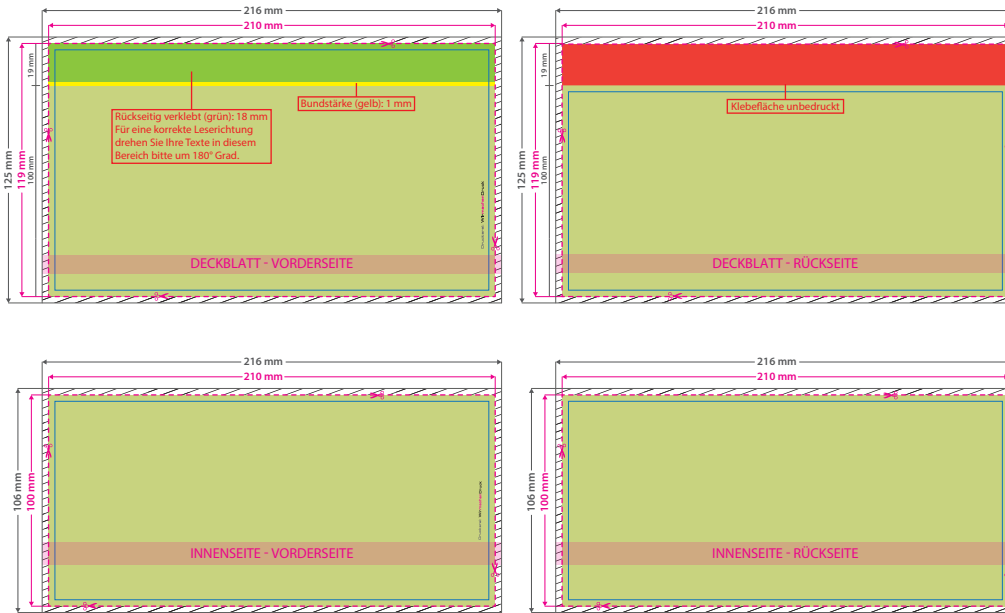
216 mm
210 mm
125 mm
119 mm
19 mm
100 mm
Rückseitig verklebt (grün): 18 mm
Für eine korrekte Leserichtung drehen Sie Ihre Texte in diesem Bereich bitte um 180° Grad.
Bundstärke (gelb): 1 mm
DECKBLATT - VORDERSEITE

216 mm
210 mm
125 mm
119 mm
19 mm
100 mm
Klebefläche unbedruckt
DECKBLATT - RÜCKSEITE

216 mm
210 mm
106 mm
100 mm
INNENSEITE - VORDERSEITE

216 mm
210 mm
106 mm
100 mm
INNENSEITE - RÜCKSEITE